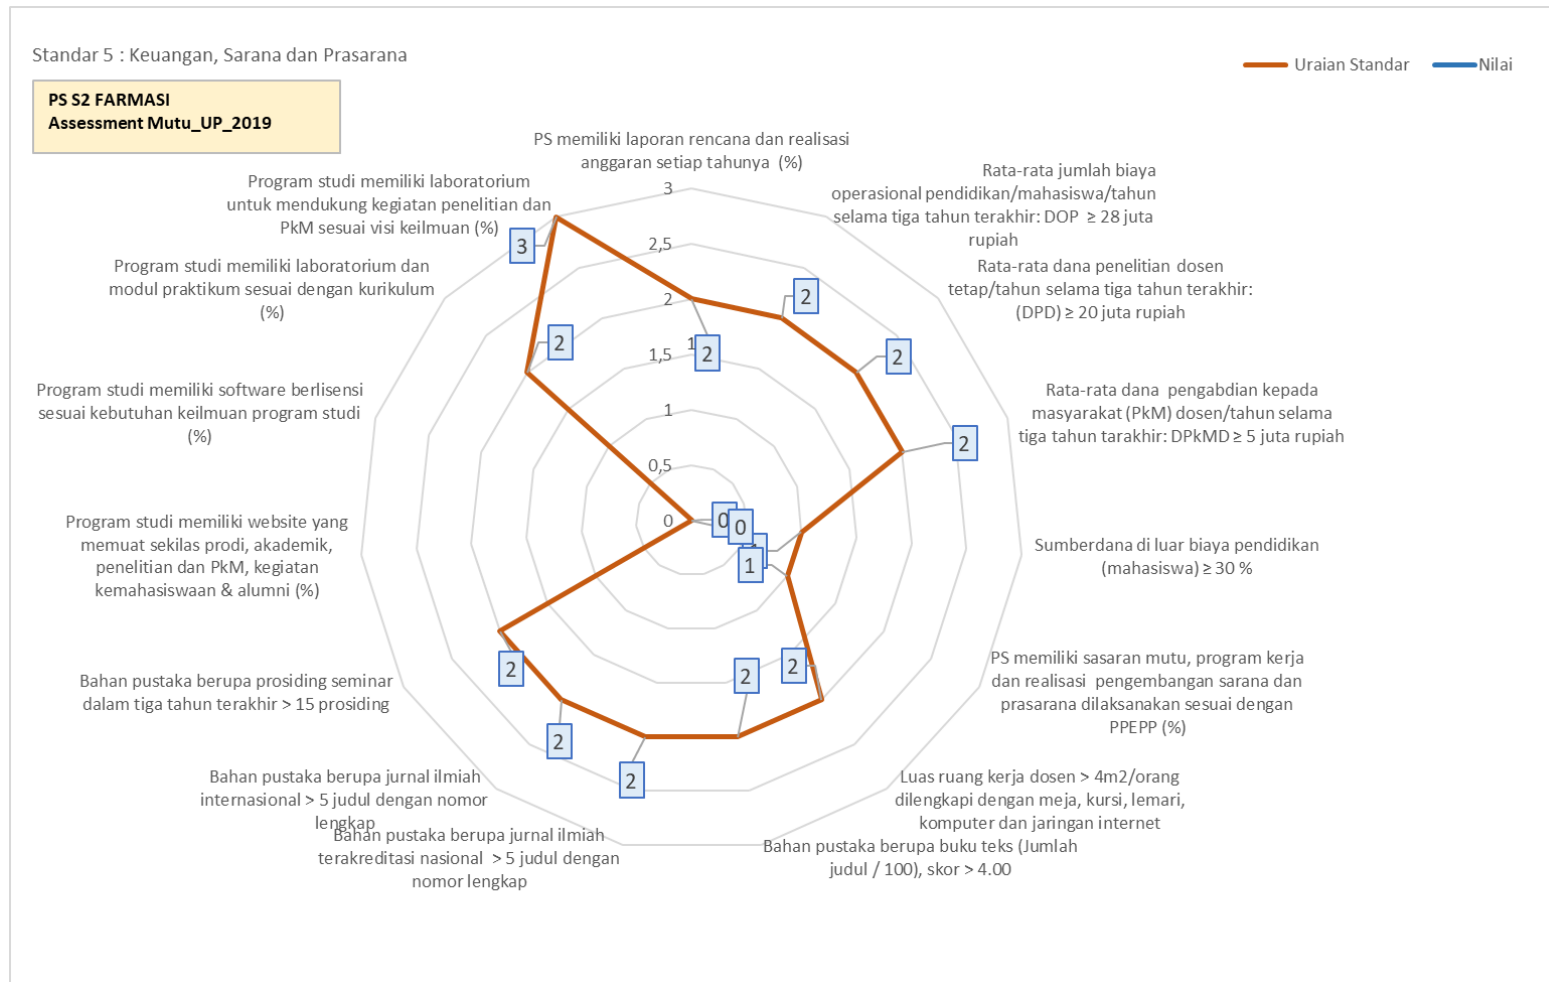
Standar 5 : Keuangan, Sarana dan Prasarana

PS S2 FARMASI
Assessment Mutu_UP_2019

Uraian Standar
Nilai

PS memiliki laporan rencana dan realisasi anggaran setiap tahunya (%)

Rata-rata jumlah biaya operasional pendidikan/mahasiswa/tahun selama tiga tahun terakhir: DOP ≥ 28 juta rupiah

Rata-rata dana penelitian dosen tetap/tahun selama tiga tahun terakhir: (DPD) ≥ 20 juta rupiah

Rata-rata dana pengabdian kepada masyarakat (PkM) dosen/tahun selama tiga tahun tarakhir: DPkMD ≥ 5 juta rupiah

Sumberdana di luar biaya pendidikan (mahasiswa) ≥ 30 %

PS memiliki sasaran mutu, program kerja dan realisasi pengembangan sarana dan prasarana dilaksanakan sesuai dengan PPEPP (%)

Luas ruang kerja dosen > 4m2/orang dilengkapi dengan meja, kursi, lemari, komputer dan jaringan internet

Bahan pustaka berupa buku teks (Jumlah judul / 100), skor > 4.00

Bahan pustaka berupa jurnal ilmiah terakreditasi nasional > 5 judul dengan nomor lengkap

Bahan pustaka berupa jurnal ilmiah internasional > 5 judul dengan nomor lengkap

Bahan pustaka berupa prosiding seminar dalam tiga tahun terakhir > 15 prosiding

Program studi memiliki website yang memuat sekilas prodi, akademik, penelitian dan PkM, kegiatan kemahasiswaan & alumni (%)

Program studi memiliki software berlisensi sesuai kebutuhan keilmuan program studi (%)

Program studi memiliki laboratorium dan modul praktikum sesuai dengan kurikulum (%)

Program studi memiliki laboratorium untuk mendukung kegiatan penelitian dan PkM sesuai visi keilmuan (%)

3
2,5
2
1,5
1
0,5
0

2
2
2
2
1
2
2
2
2
2
2
0
0
2
3